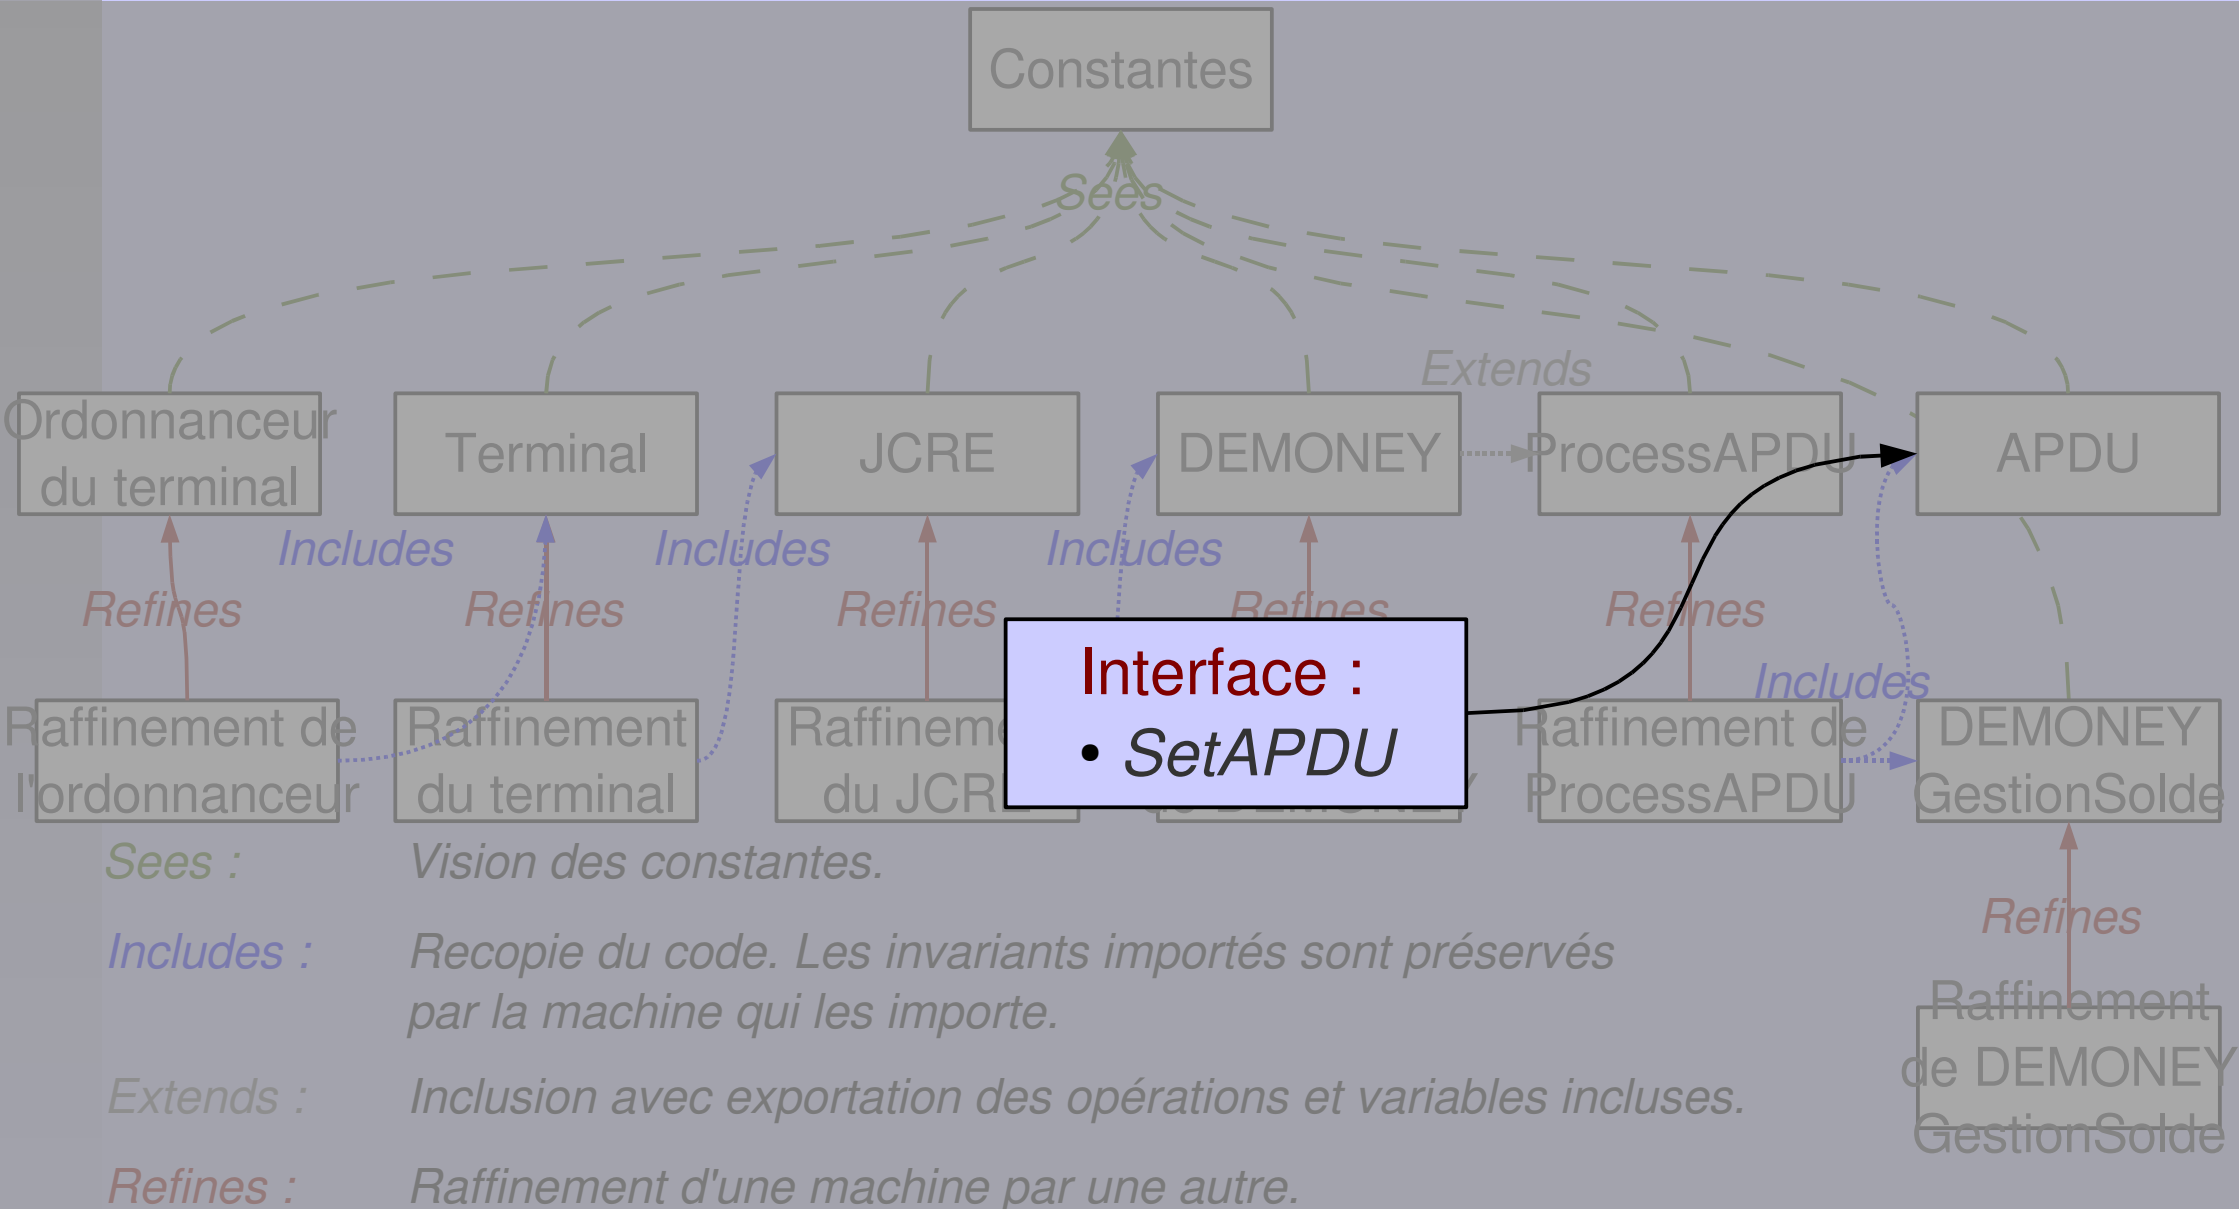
Constantes

Sees

Extends

Ordonnanceur du terminal

Terminal

JCRE

DEMONEY

ProcessAPDU

APDU

Includes

Includes

Includes

Refines

Refines

Refines

Refines

Refines

Includes

Raffinement de l'ordonnanceur

Raffinement du terminal

Raffineme du JCR

Interface :
• SetAPDU

Raffinement de ProcessAPDU

DEMONEY GestionSolde

Refines

Raffinement de DEMONEY GestionSolde

Sees : Vision des constantes.

Includes : Recopie du code. Les invariants importés sont préservés par la machine qui les importe.

Extends : Inclusion avec exportation des opérations et variables incluses.

Refines : Raffinement d'une machine par une autre.